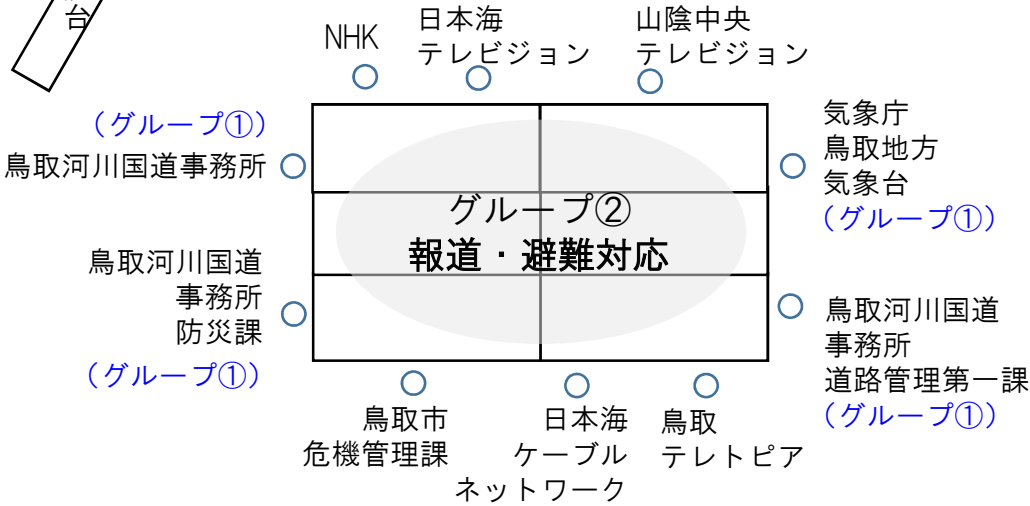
台

NHK

日本海
テレビジョン

山陰中央
テレビジョン

（グループ①）
鳥取河川国道事務所

気象庁
鳥取地方
気象台
（グループ①）

グループ②
報道・避難対応

鳥取河川国道
事務所
防災課
（グループ①）

鳥取河川国道
事務所
道路管理第一課
（グループ①）

鳥取市
危機管理課

日本海
ケーブル
ネットワーク

鳥取
テレトピア